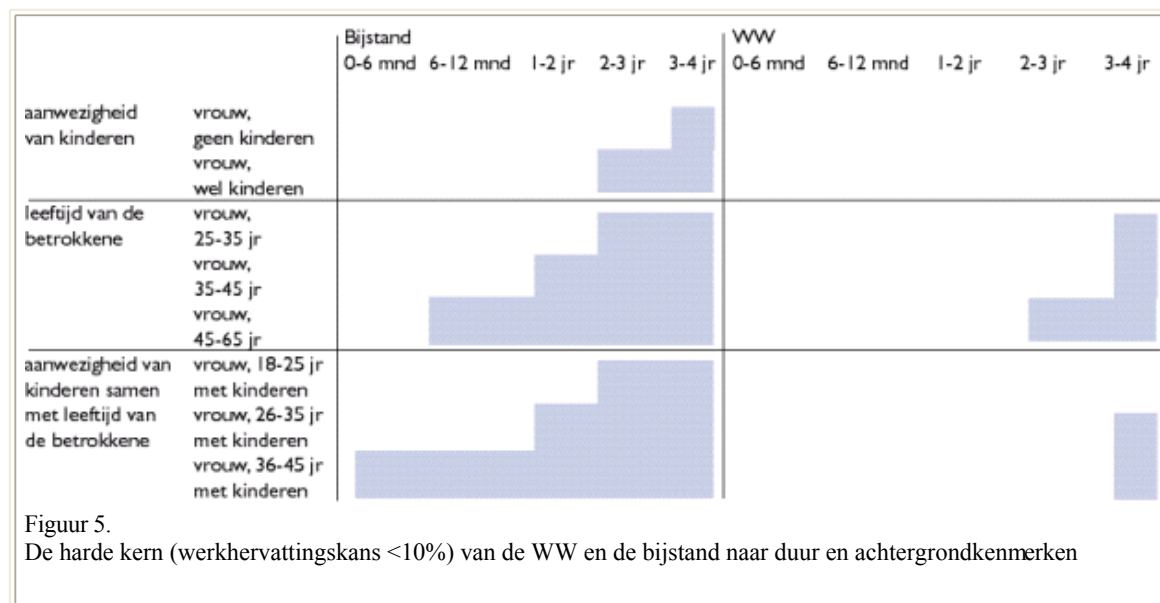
| | | Bijstand 0-6 mnd | 6-12 mnd | 1-2 jr | 2-3 jr | 3-4 jr | WW 0-6 mnd | 6-12 mnd | 1-2 jr | 2-3 jr | 3-4 jr |
|---|---|---|---|---|---|---|---|---|---|---|---|
| aanwezigheid van kinderen | vrouw, geen kinderen | | | | | | | | | | |
| | vrouw, wel kinderen | | | | | | | | | | |
| leeftijd van de betrokkene | vrouw, 25-35 jr | | | | | | | | | | |
| | vrouw, 35-45 jr | | | | | | | | | | |
| | vrouw, 45-65 jr | | | | | | | | | | |
| aanwezigheid van kinderen samen met leeftijd van de betrokkene | vrouw, 18-25 jr met kinderen | | | | | | | | | | |
| | vrouw, 26-35 jr met kinderen | | | | | | | | | | |
| | vrouw, 36-45 jr met kinderen | | | | | | | | | | |

Figuur 5.
De harde kern (werkhervattingskans <10%) van de WW en de bijstand naar duur en achtergrondkenmerken